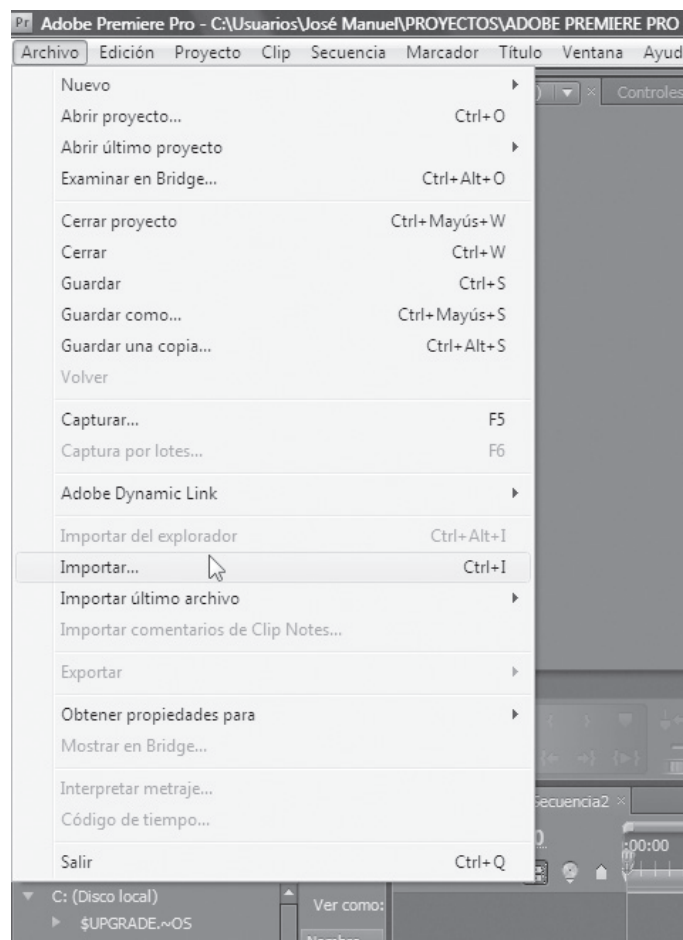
Pr Adobe Premiere Pro - C:\Usuarios\José Manuel\PROYECTOS\ADOBE PREMIERE PRO

Archivo Edición Proyecto Clip Secuencia Marcador Título Ventana Ayud

Nuevo
Abrir proyecto... Ctrl+O
Abrir último proyecto
Examinar en Bridge... Ctrl+Alt+O

Cerrar proyecto Ctrl+Mayús+W
Cerrar Ctrl+W
Guardar Ctrl+S
Guardar como... Ctrl+Mayús+S
Guardar una copia... Ctrl+Alt+S
Volver

Capturar... F5
Captura por lotes... F6

Adobe Dynamic Link

Importar del explorador Ctrl+Alt+I
Importar... Ctrl+I
Importar último archivo
Importar comentarios de Clip Notes...

Exportar

Obtener propiedades para
Mostrar en Bridge...

Interpretar metraje...
Código de tiempo...

Salir Ctrl+Q

Controles
Secuencia2
:00:00
C: (Disco local)
$UPGRADE.~OS
Ver como:
Nombre